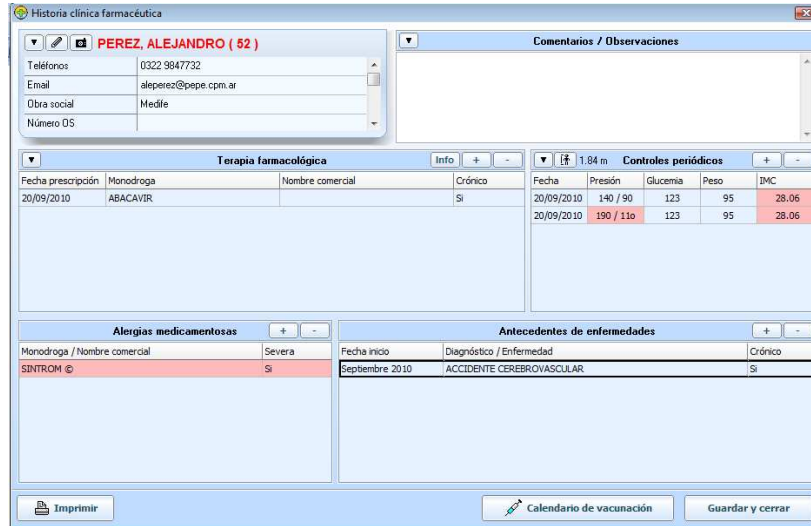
Historia clínica farmacéutica

PEREZ, ALEJANDRO ( 52 )

| Teléfonos | 0322 9847732 |
|---|---|
| Email | aleperez@pepe.cpm.ar |
| Obra social | Medife |
| Número OS | |

Comentarios / Observaciones

Terapia farmacológica
Info + -

| Fecha prescripción | Monodroga | Nombre comercial | Crónico |
|---|---|---|---|
| 20/09/2010 | ABACAVIR | | Si |

1.84 m Controles periódicos + -

| Fecha | Presión | Glucemia | Peso | IMC |
|---|---|---|---|---|
| 20/09/2010 | 140 / 90 | 123 | 95 | 28.06 |
| 20/09/2010 | 190 / 11o | 123 | 95 | 28.06 |

Alergias medicamentosas + -

| Monodroga / Nombre comercial | Severa |
|---|---|
| SINTROM © | Si |

Antecedentes de enfermedades + -

| Fecha inicio | Diagnóstico / Enfermedad | Crónico |
|---|---|---|
| Septiembre 2010 | ACCIDENTE CEREBROVASCULAR | Si |

Imprimir
Calendario de vacunación
Guardar y cerrar